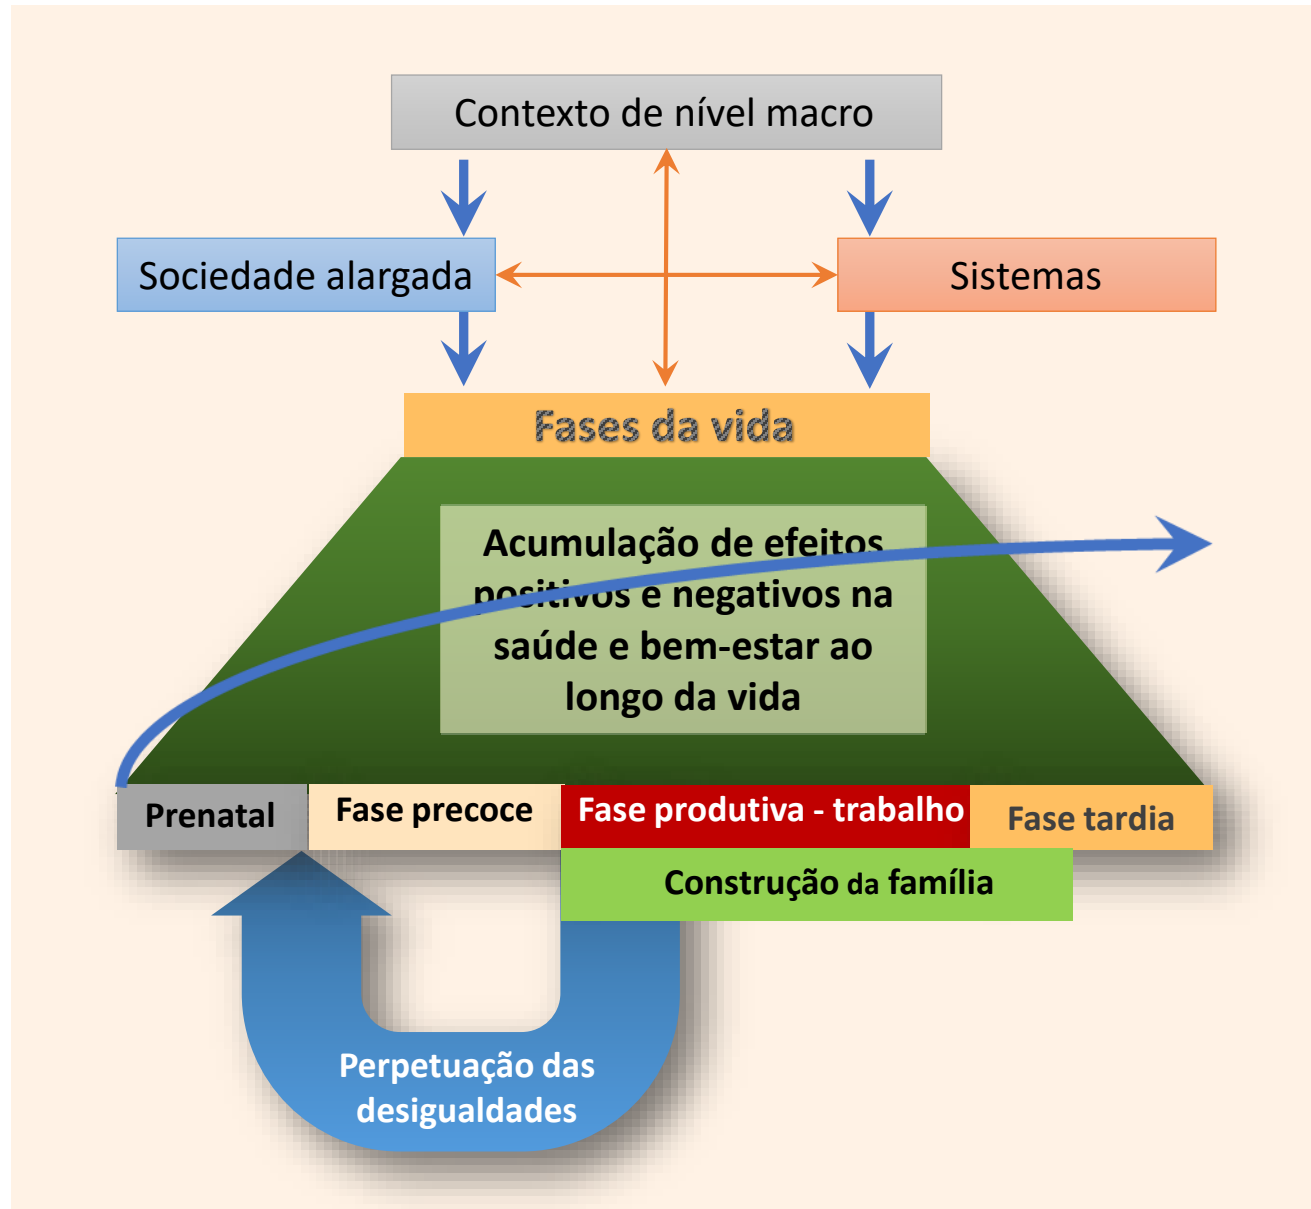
Contexto de nível macro

Sociedade alargada

Sistemas

Fases da vida

Acumulação de efeitos positivos e negativos na saúde e bem-estar ao longo da vida

Prenatal

Fase precoce

Fase produtiva - trabalho

Fase tardia

Construção da família

Perpetuação das desigualdades